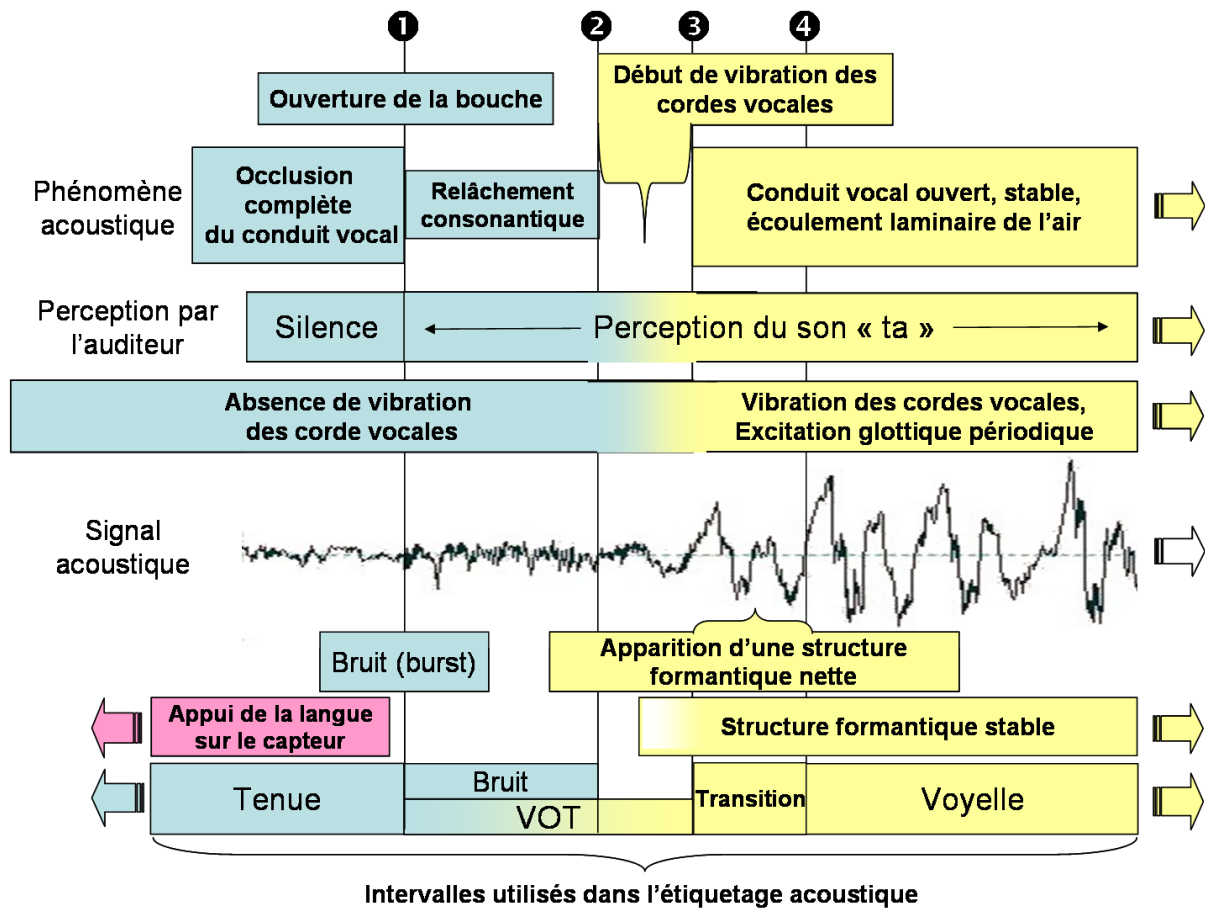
1 2 3 4

Ouverture de la bouche

Début de vibration des cordes vocales

Phénomène acoustique

Occlusion complète du conduit vocal

Relâchement consonantique

Conduit vocal ouvert, stable, écoulement laminaire de l'air

Perception par l'auditeur

Silence

Perception du son « ta »

Absence de vibration des corde vocales

Vibration des cordes vocales, Excitation glottique périodique

Signal acoustique

Bruit (burst)

Apparition d'une structure formantique nette

Appui de la langue sur le capteur

Structure formantique stable

Tenue

Bruit

VOT

Transition

Voyelle

Intervalles utilisés dans l'étiquetage acoustique